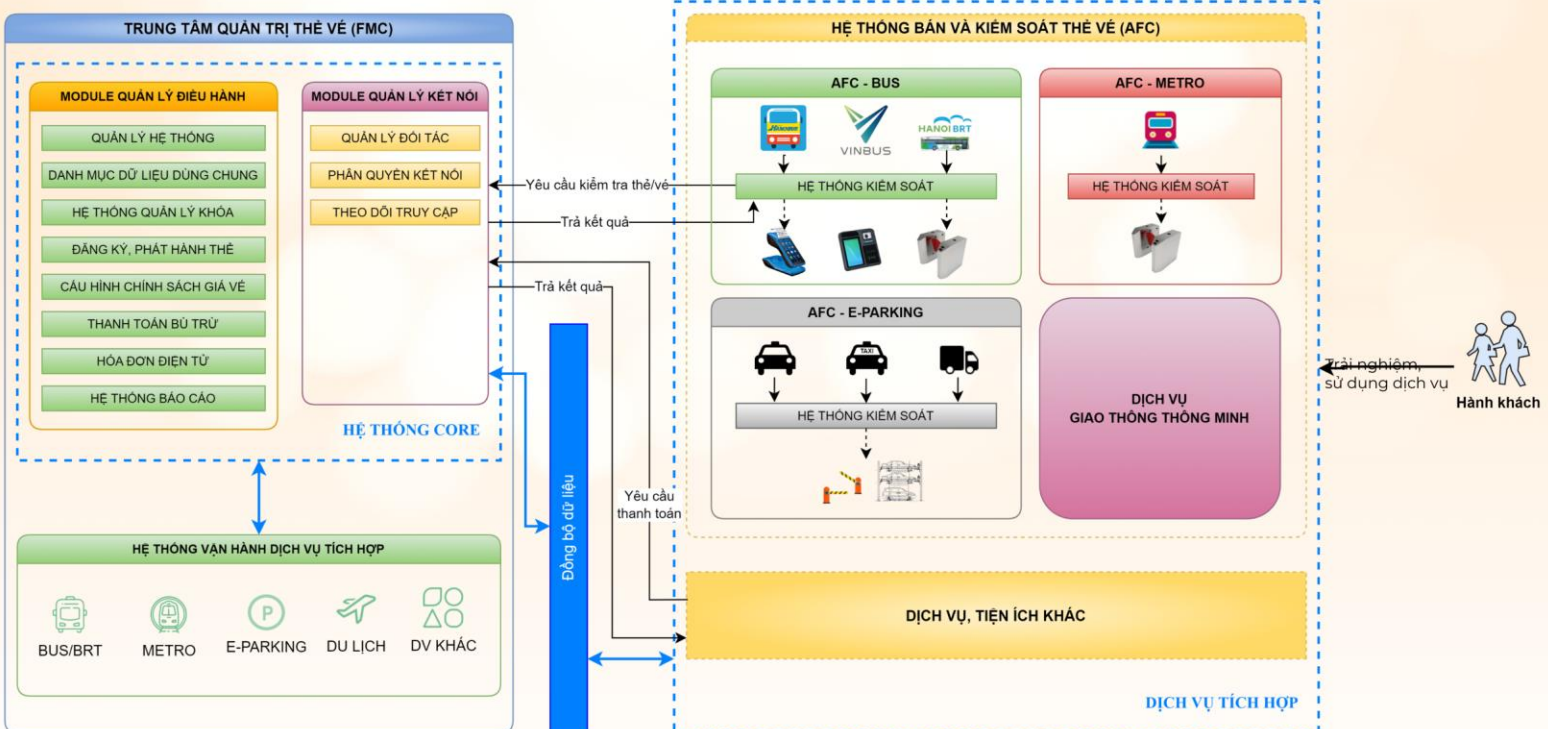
TRUNG TÂM QUẢN TRỊ THẺ VÉ (FMC)

MODULE QUẢN LÝ ĐIỀU HÀNH

QUẢN LÝ HỆ THỐNG

DANH MỤC DỮ LIỆU DÙNG CHUNG

HỆ THỐNG QUẢN LÝ KHÓA

ĐĂNG KÝ, PHÁT HÀNH THẺ

CẤU HÌNH CHÍNH SÁCH GIÁ VÉ

THANH TOÁN BÙ TRỪ

HÓA ĐƠN ĐIỆN TỬ

HỆ THỐNG BÁO CÁO

MODULE QUẢN LÝ KẾT NỐI

QUẢN LÝ ĐỐI TÁC

PHÂN QUYỀN KẾT NỐI

THEO DÕI TRUY CẬP

HỆ THỐNG CORE

HỆ THỐNG VẬN HÀNH DỊCH VỤ TÍCH HỢP

BUS/BRT

METRO

E-PARKING

DU LỊCH

DV KHÁC

Yêu cầu kiểm tra thẻ/vé

Trả kết quả

Trả kết quả

Đồng bộ dữ liệu

Yêu cầu thanh toán

HỆ THỐNG BÁN VÀ KIỂM SOÁT THẺ VÉ (AFC)

AFC - BUS

VINBUS

HANOI BRT

HỆ THỐNG KIỂM SOÁT

AFC - METRO

HỆ THỐNG KIỂM SOÁT

AFC - E-PARKING

TAXI

HỆ THỐNG KIỂM SOÁT

DỊCH VỤ GIAO THÔNG THÔNG MINH

DỊCH VỤ, TIỆN ÍCH KHÁC

DỊCH VỤ TÍCH HỢP

Trải nghiệm, sử dụng dịch vụ

Hành khách